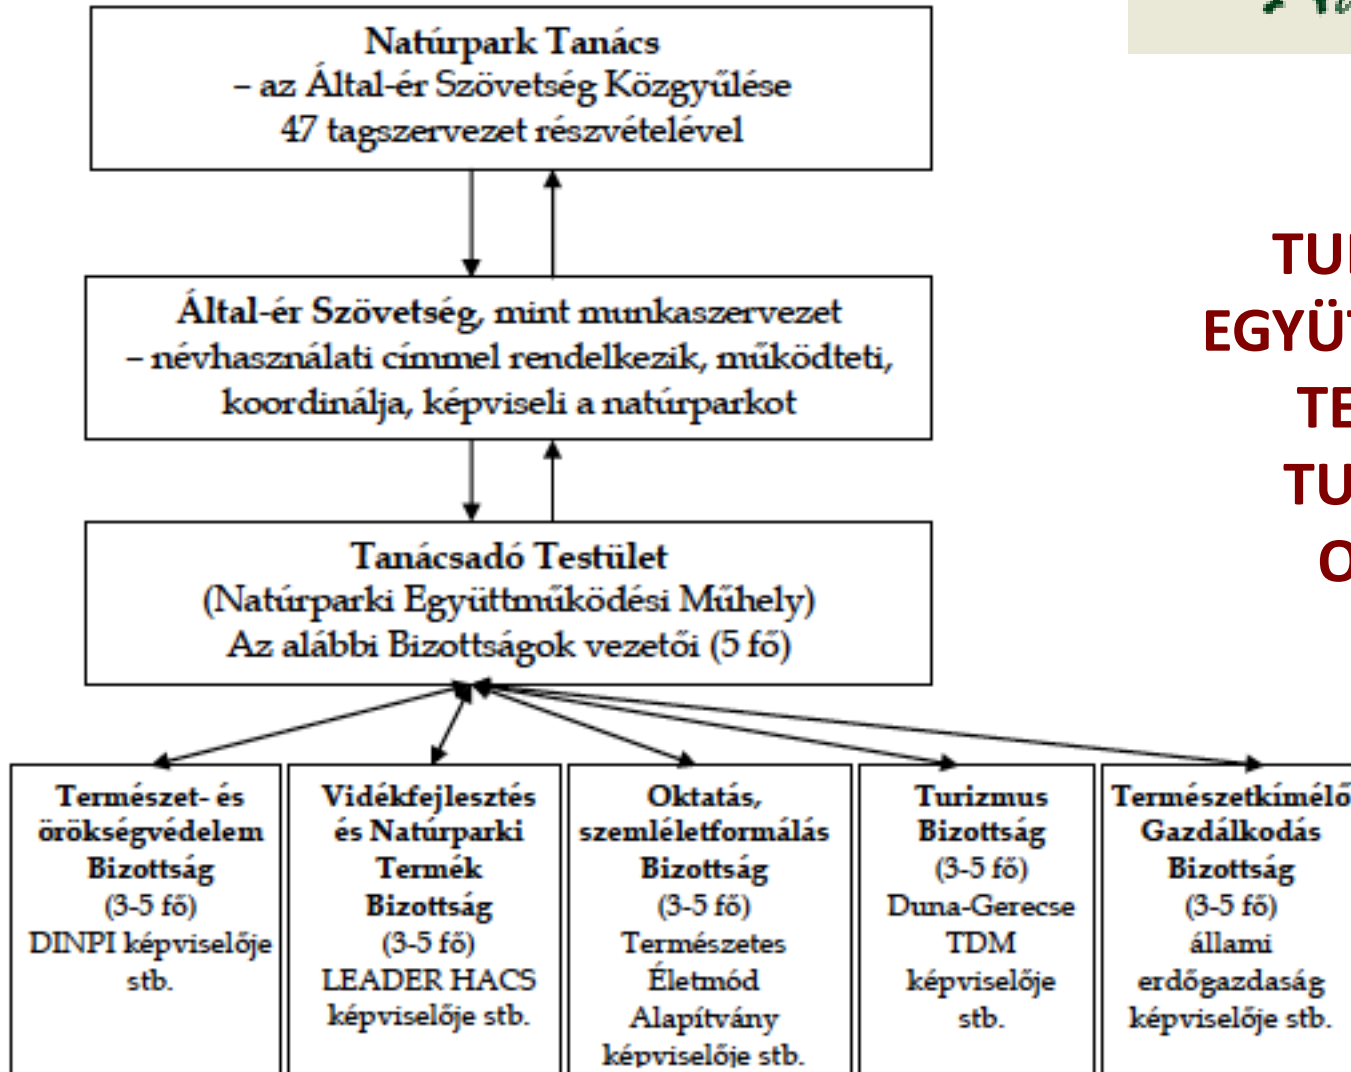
Natúrpark Tanács
– az Által-ér Szövetség Közgyűlése
47 tagszervezet részvételével

Által-ér Szövetség, mint munkaszervezet
– névhasználati címmel rendelkezik, működteti, koordinálja, képviseli a natúrparkot

Tanácsadó Testület
(Natúrparki Együttműködési Műhely)
Az alábbi Bizottságok vezetői (5 fő)

Természet- és örökségvédelem Bizottság
(3-5 fő)
DINPI képviselője stb.

Vidékfejlesztés és Natúrparki Termék Bizottság
(3-5 fő)
LEADER HACS képviselője stb.

Oktatás, szemléletformálás Bizottság
(3-5 fő)
Természetes Életmód Alapítvány képviselője stb.

Turizmus Bizottság
(3-5 fő)
Duna-Gerecse TDM képviselője stb.

Természetkímélő Gazdálkodás Bizottság
(3-5 fő)
állami erdőgazdaság képviselője stb.

TU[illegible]
EGYÜ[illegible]
TE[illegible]
TU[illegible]
O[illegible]